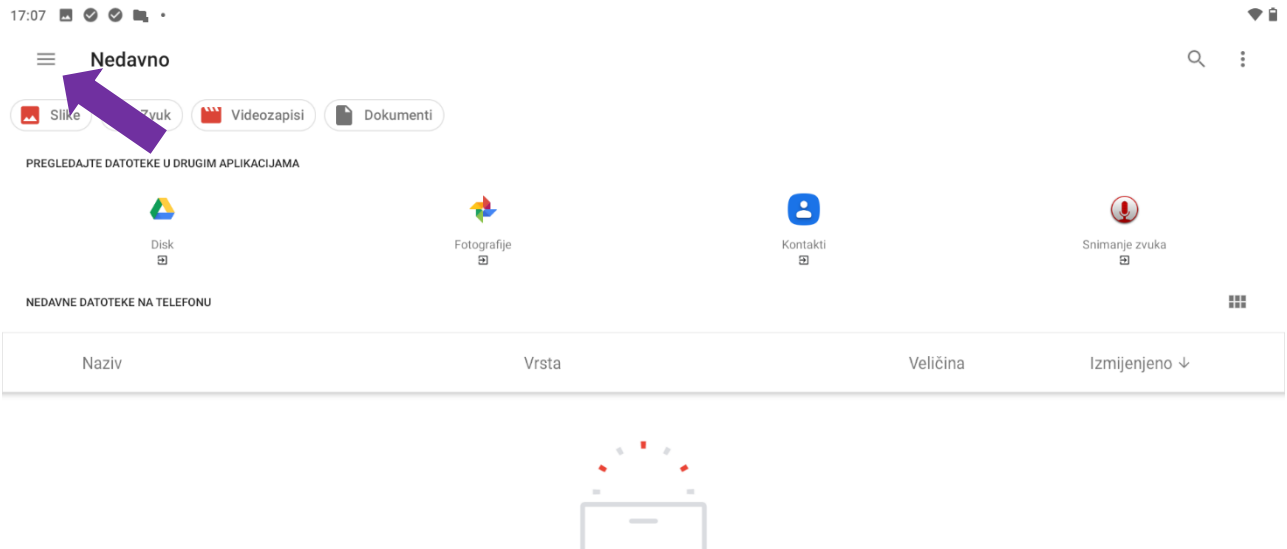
17:07

Nedavno

Slike Zvuk Videozapisi Dokumenti

PREGLEDAJTE DATOTEKE U DRUGIM APLIKACIJAMA

Disk

Fotografije

Kontakti

Snimanje zvuka

NEDAVNE DATOTEKE NA TELEFONU

| Naziv | Vrsta | Veličina | Izmijenjeno ↓ |
|---|---|---|---|